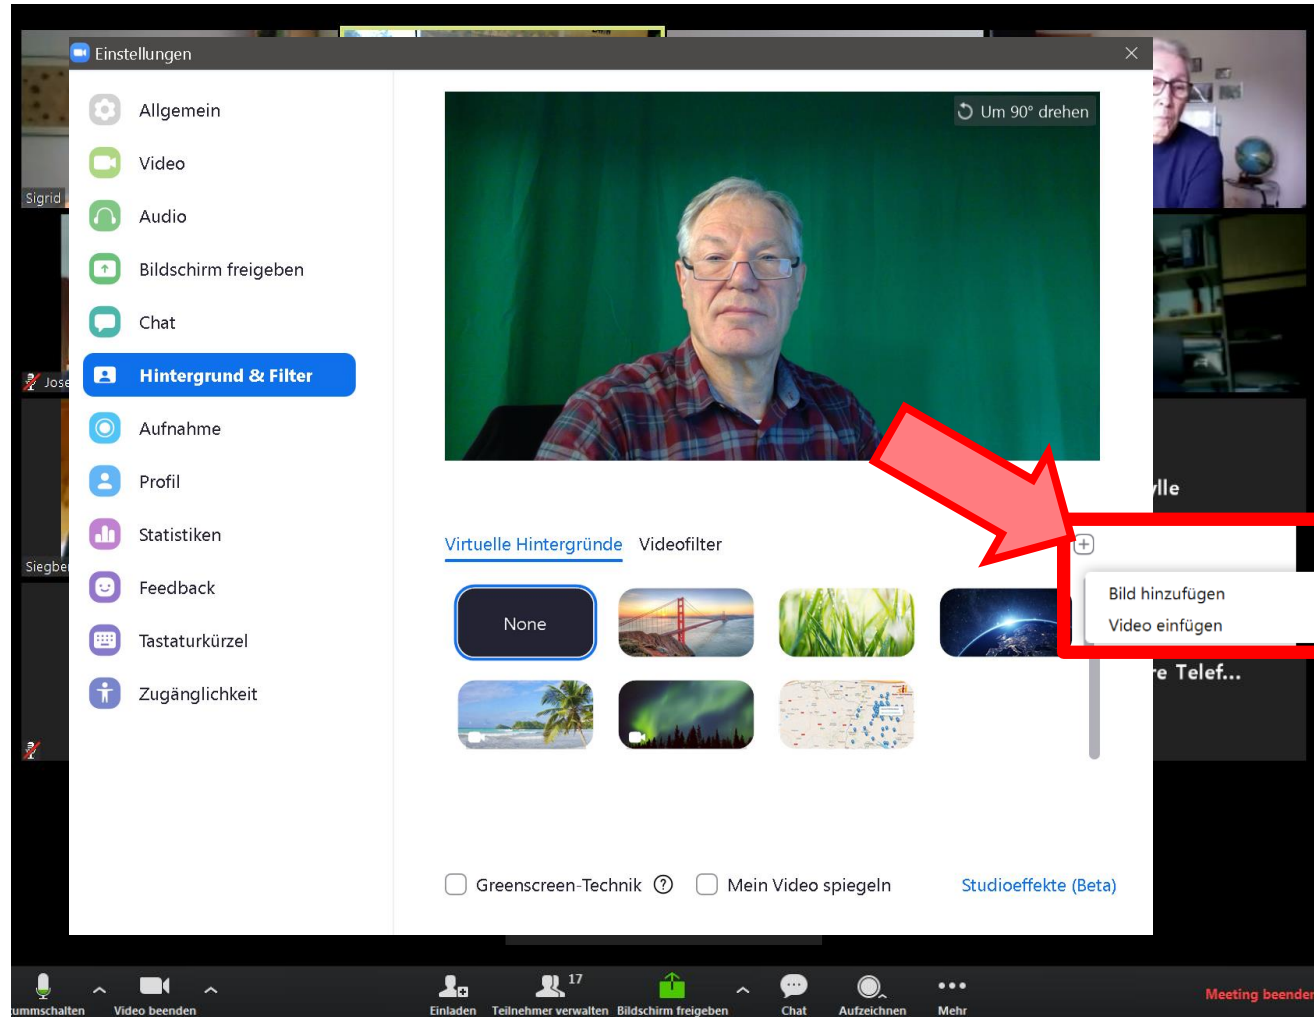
Einstellungen

Allgemein
Video
Audio
Bildschirm freigeben
Chat
Hintergrund & Filter
Aufnahme
Profil
Statistiken
Feedback
Tastaturkürzel
Zugänglichkeit

Um 90° drehen

Virtuelle Hintergründe Videofilter

None

Bild hinzufügen
Video einfügen

Greenscreen-Technik ? Mein Video spiegeln Studioeffekte (Beta)

Sigrid
Jose
Siegbe
lle
e Telef...

ummschalten Video beenden Einladen 17 Teilnehmer verwalten Bildschirm freigeben Chat Aufzeichnen Mehr Meeting beenden